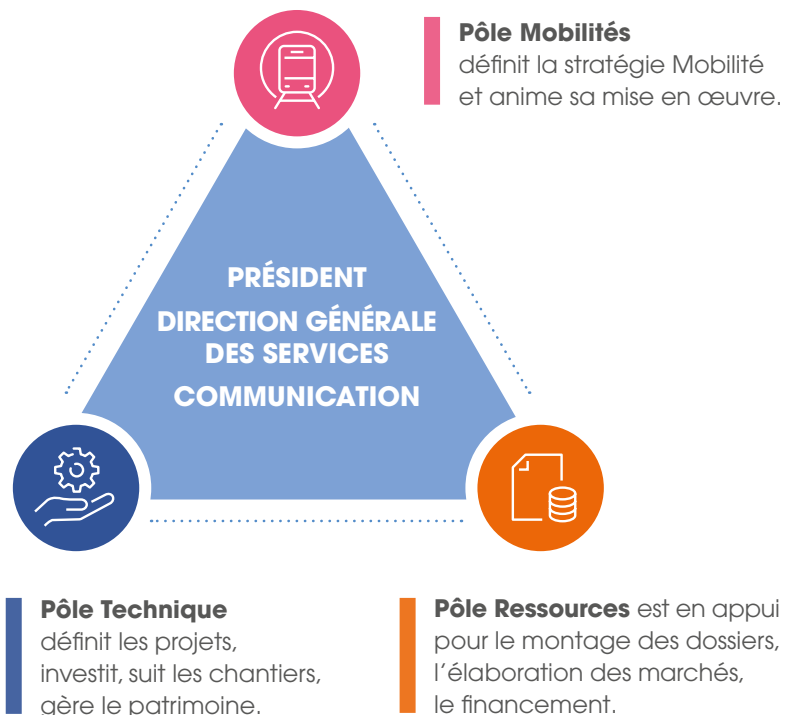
**Pôle Mobilités**
définit la stratégie Mobilité et anime sa mise en œuvre.

PRÉSIDENT

DIRECTION GÉNÉRALE DES SERVICES

COMMUNICATION

**Pôle Technique**
définit les projets, investit, suit les chantiers, gère le patrimoine.

**Pôle Ressources** est en appui pour le montage des dossiers, l'élaboration des marchés, le financement.